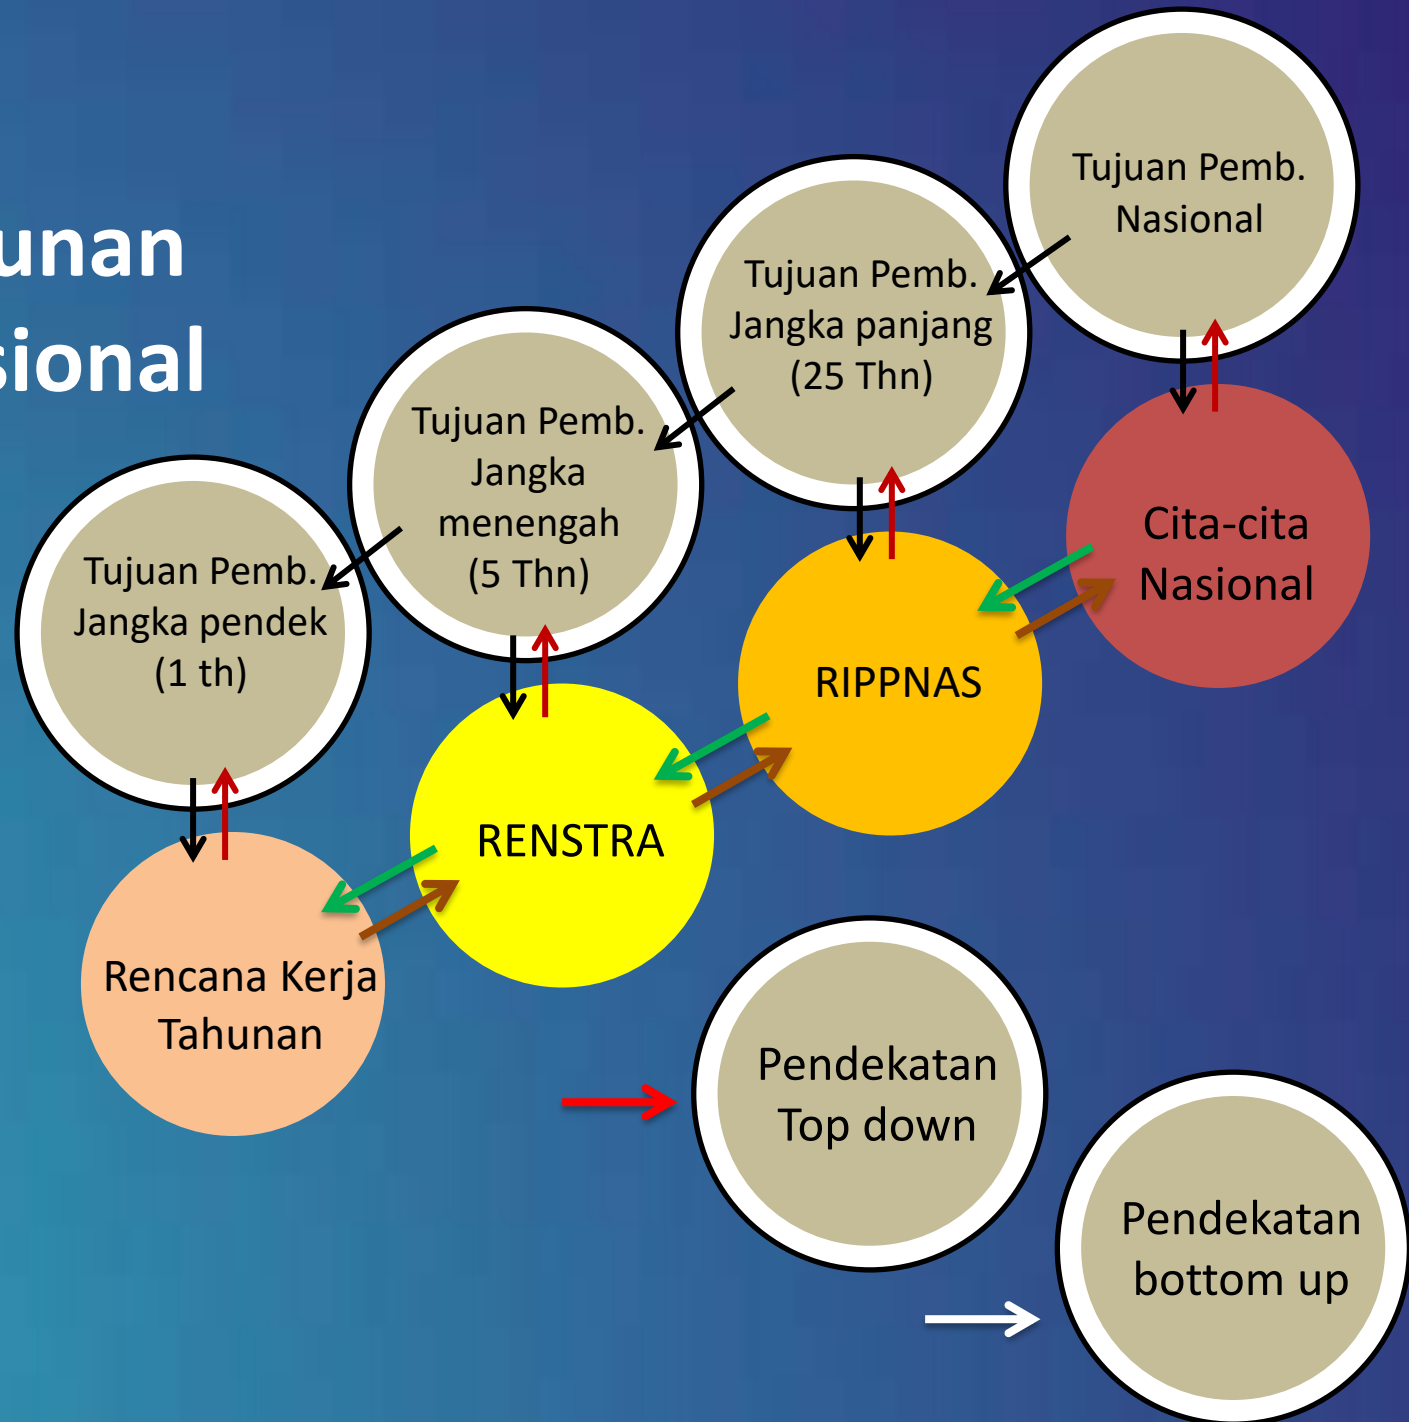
unan
sional

Tujuan Pemb. Nasional

Tujuan Pemb. Jangka panjang (25 Thn)

Tujuan Pemb. Jangka menengah (5 Thn)

Tujuan Pemb. Jangka pendek (1 th)

Cita-cita Nasional

RIPPNAS

RENSTRA

Rencana Kerja Tahunan

Pendekatan Top down

Pendekatan bottom up